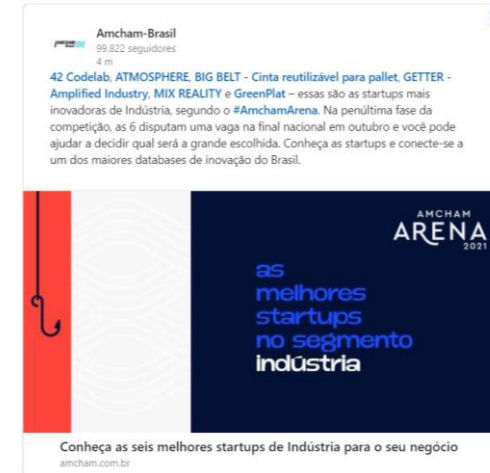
Amcham-Brasil
99.822 seguidores
4 m

42 Codelab, ATMOSPHERE, BIG BELT - Cinta reutilizável para pallet, GETTER - Amplified Industry, MIX REALITY e GreenPlat – essas são as startups mais inovadoras de Indústria, segundo o #AmchamArena. Na penúltima fase da competição, as 6 disputam uma vaga na final nacional em outubro e você pode ajudar a decidir qual será a grande escolhida. Conheça as startups e conecte-se a um dos maiores databases de inovação do Brasil.

AMCHAM
ARENA
2021

as melhores startups no segmento indústria

Conheça as seis melhores startups de Indústria para o seu negócio
amcham.com.br